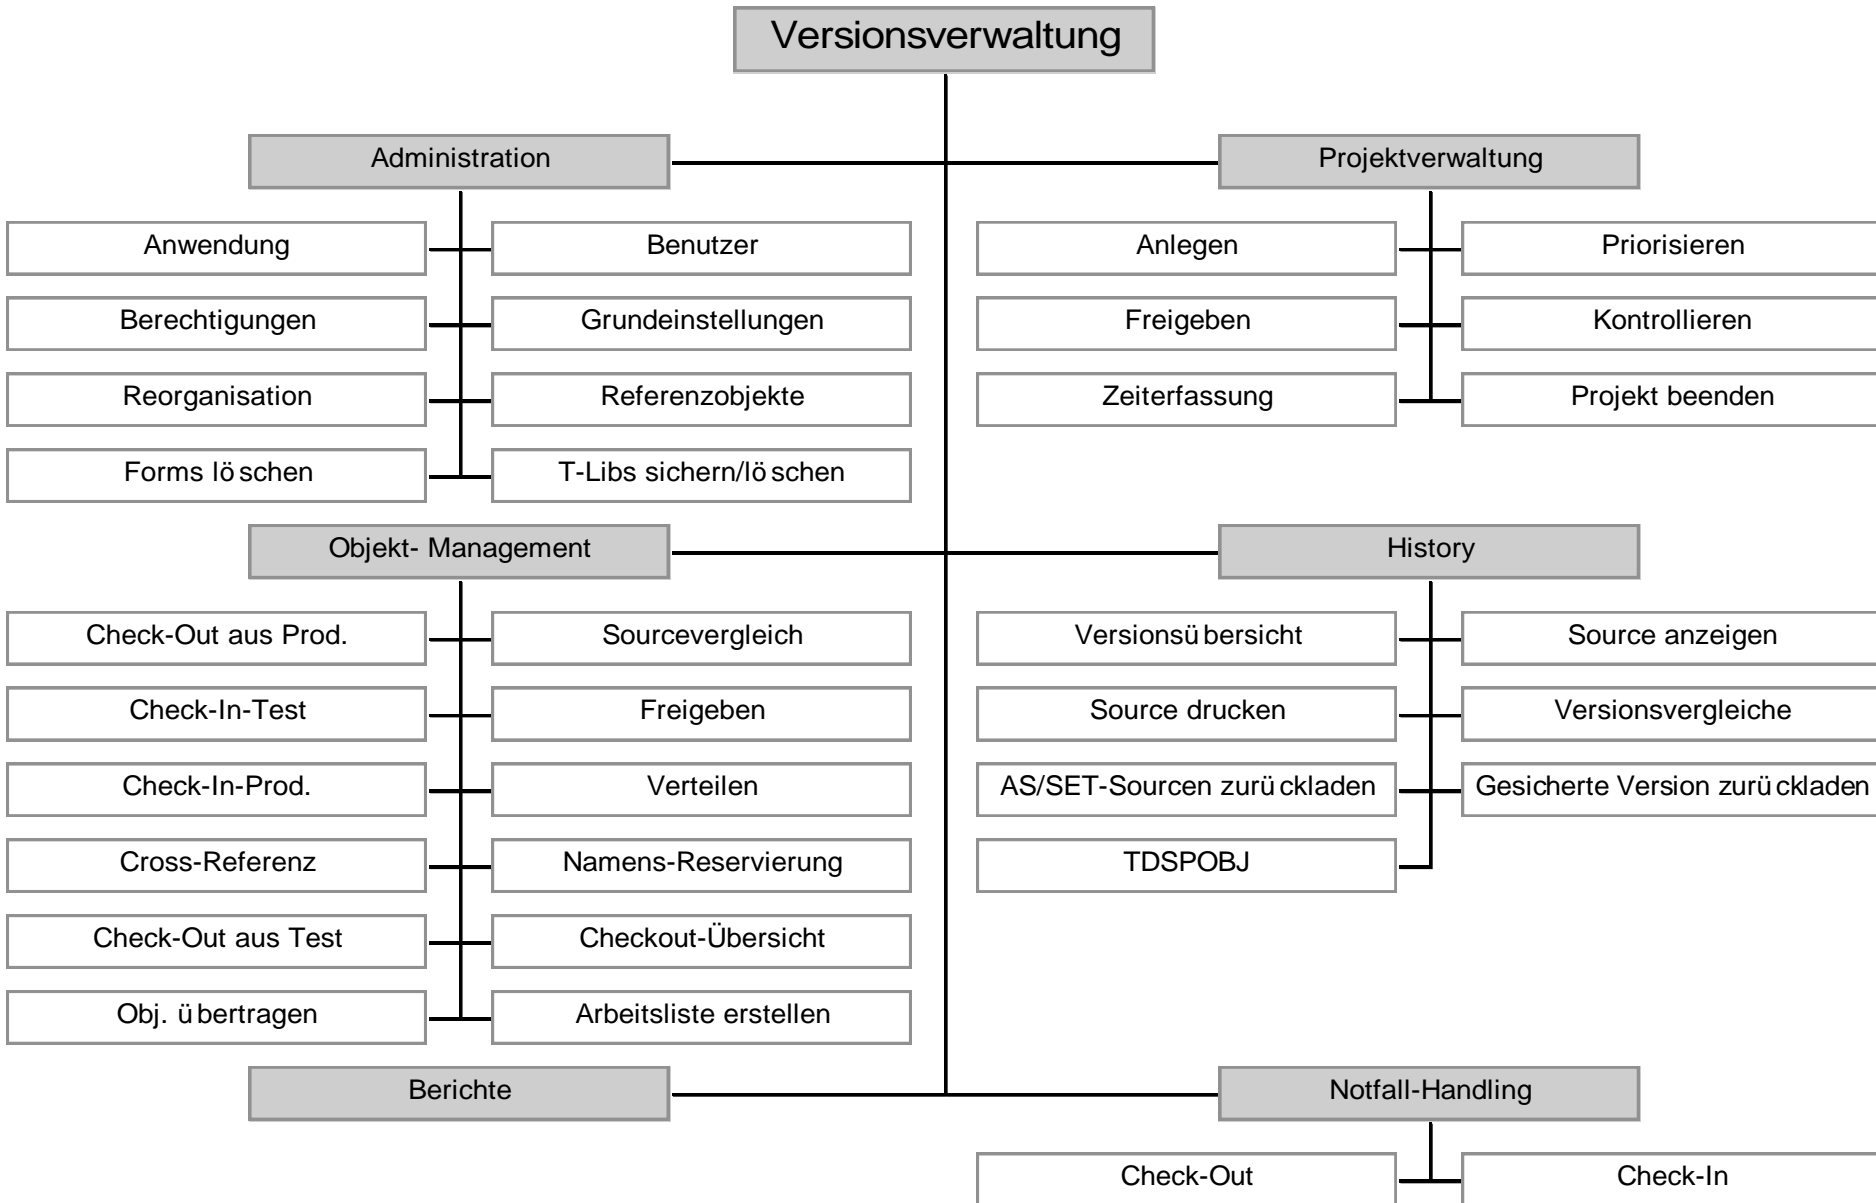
Versionsverwaltung

Administration

Anwendung
Benutzer
Berechtigungen
Grundeinstellungen
Reorganisation
Referenzobjekte
Forms löschen
T-Libs sichern/löschen

Projektverwaltung

Anlegen
Priorisieren
Freigeben
Kontrollieren
Zeiterfassung
Projekt beenden

Objekt- Management

Check-Out aus Prod.
Sourcevergleich
Check-In-Test
Freigeben
Check-In-Prod.
Verteilen
Cross-Referenz
Namens-Reservierung
Check-Out aus Test
Checkout-Übersicht
Obj. übertragen
Arbeitsliste erstellen

History

Versionsübersicht
Source anzeigen
Source drucken
Versionsvergleiche
AS/SET-Sourcen zurückladen
Gesicherte Version zurückladen
TDSPOBJ

Berichte

Notfall-Handling

Check-Out
Check-In